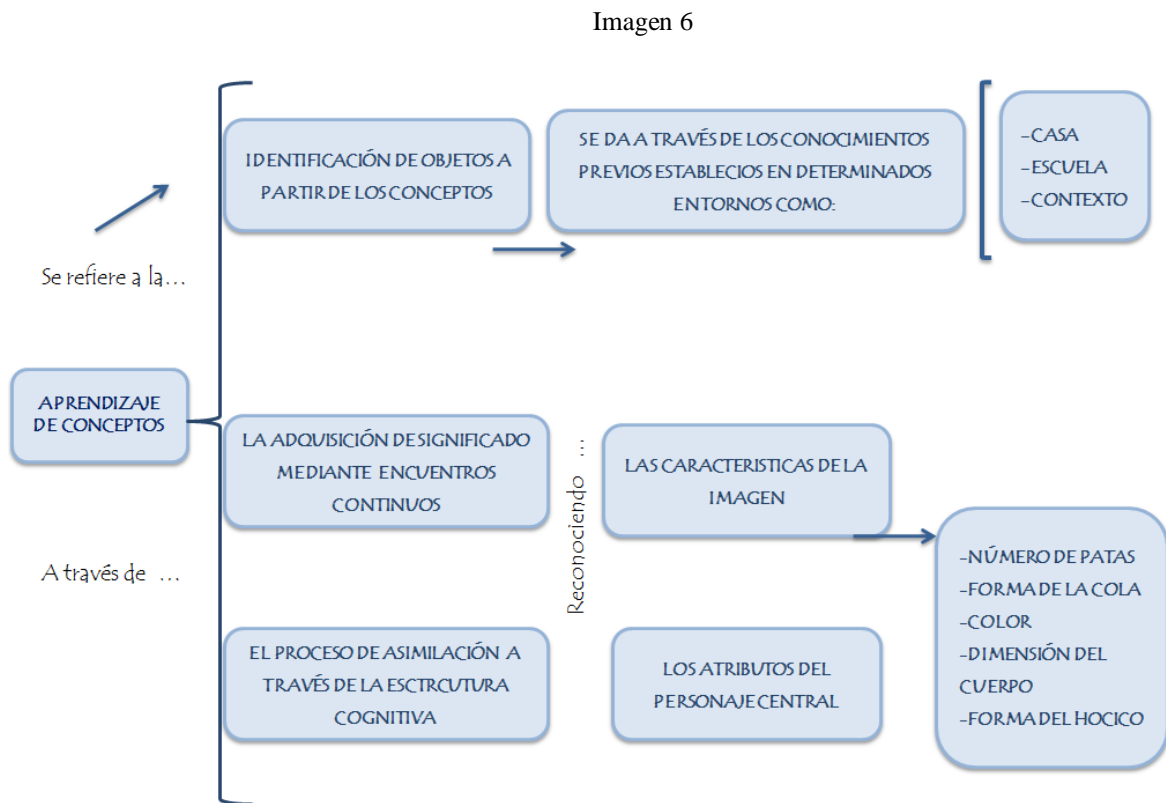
Imagen 6

Se refiere a la…

APRENDIZAJE DE CONCEPTOS

A través de …

IDENTIFICACIÓN DE OBJETOS A PARTIR DE LOS CONCEPTOS

SE DA A TRAVÉS DE LOS CONOCIMIENTOS PREVIOS ESTABLECIOS EN DETERMINADOS ENTORNOS COMO:

-CASA
-ESCUELA
-CONTEXTO

LA ADQUISICIÓN DE SIGNIFICADO MEDIANTE ENCUENTROS CONTINUOS

Reconociendo …

LAS CARACTERISTICAS DE LA IMAGEN

-NÚMERO DE PATAS
-FORMA DE LA COLA
-COLOR
-DIMENSIÓN DEL CUERPO
-FORMA DEL HOCICO

EL PROCESO DE ASIMILACIÓN A TRAVÉS DE LA ESCTRCUTURA COGNITIVA

LOS ATRIBUTOS DEL PERSONAJE CENTRAL